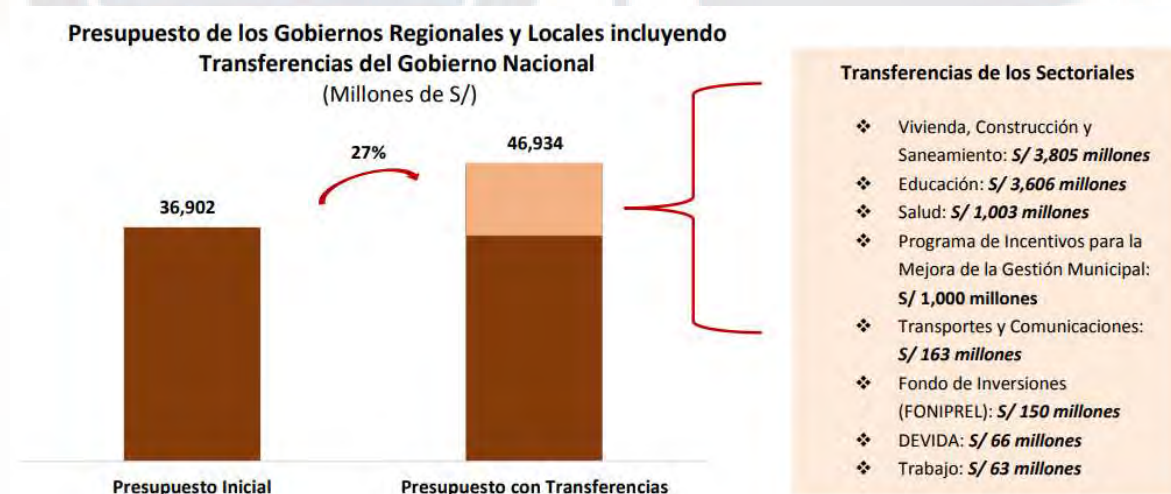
Presupuesto de los Gobiernos Regionales y Locales incluyendo Transferencias del Gobierno Nacional
(Millones de S/)

27%

46,934

36,902

Presupuesto Inicial

Presupuesto con Transferencias

Transferencias de los Sectoriales

❖ Vivienda, Construcción y Saneamiento: ***S/ 3,805 millones***
❖ Educación: ***S/ 3,606 millones***
❖ Salud: ***S/ 1,003 millones***
❖ Programa de Incentivos para la Mejora de la Gestión Municipal: **S/ 1,000 millones**
❖ Transportes y Comunicaciones: ***S/ 163 millones***
❖ Fondo de Inversiones (FONIPREL): ***S/ 150 millones***
❖ DEVIDA: ***S/ 66 millones***
❖ Trabajo: ***S/ 63 millones***